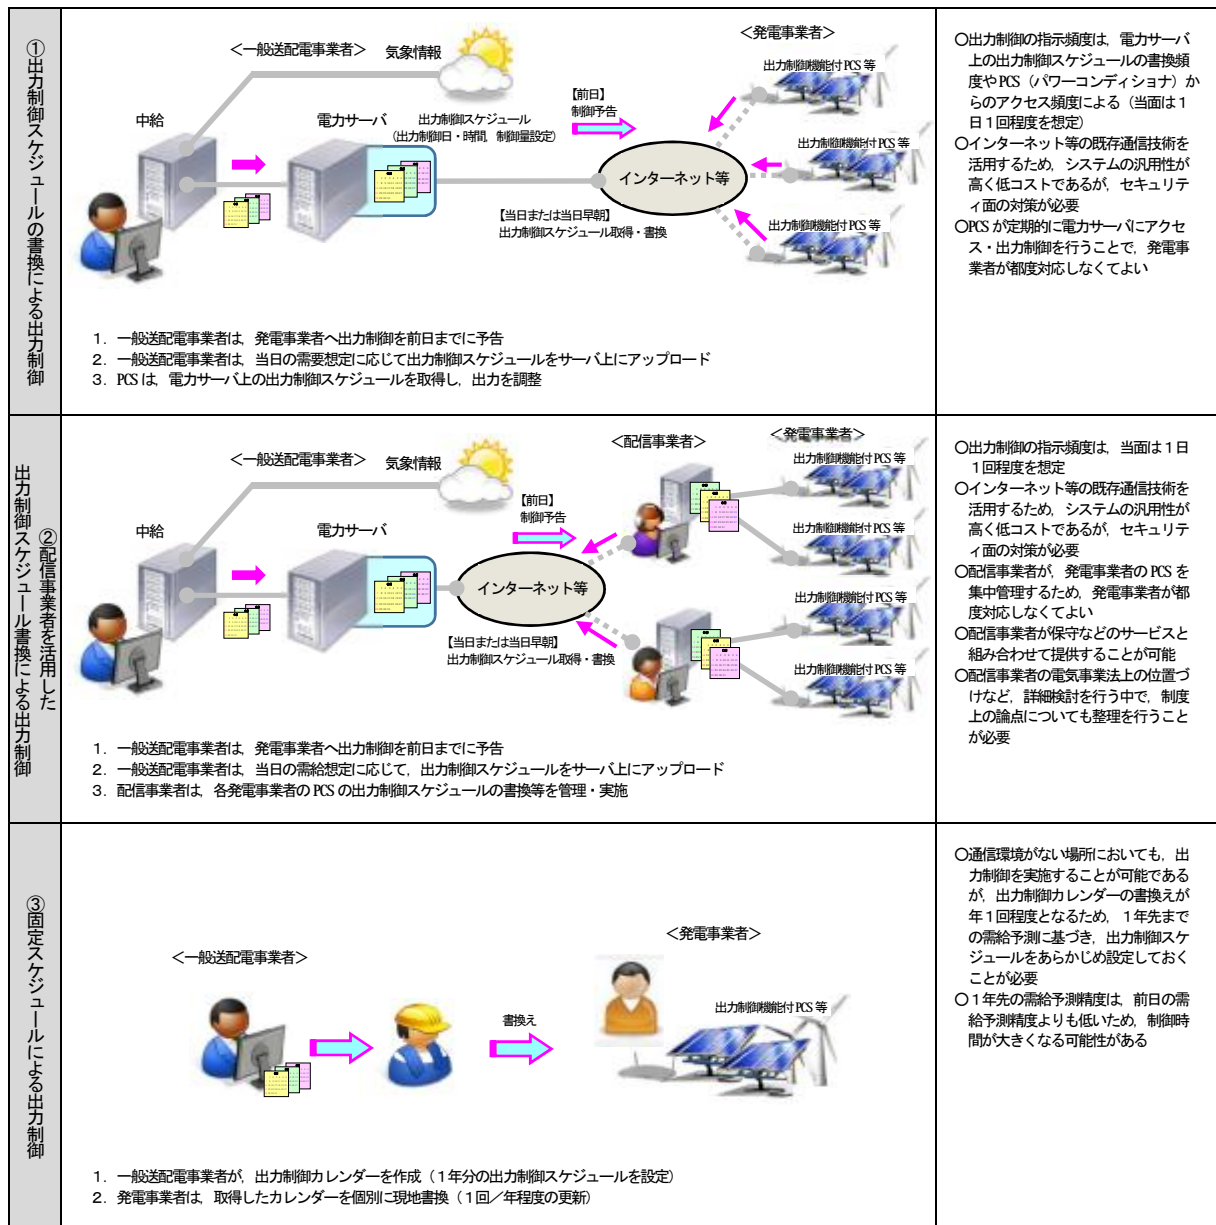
| | | |
|---|---|---|
| ①出力制御スケジュールの書換による出力制御 | ＜一般送配電事業者＞ 気象情報 中給 電力サーバ 出力制御スケジュール（出力制御日・時間、制御量設定） 【前日】制御予告 インターネット等 【当日または当日早朝】出力制御スケジュール取得・書換 ＜発電事業者＞ 出力制御機能付PCS等 出力制御機能付PCS等 出力制御機能付PCS等<br>1. 一般送配電事業者は、発電事業者へ出力制御を前日までに予告<br>2. 一般送配電事業者は、当日の需要想定に応じて出力制御スケジュールをサーバ上にアップロード<br>3. PCSは、電力サーバ上の出力制御スケジュールを取得し、出力を調整 | ○出力制御の指示頻度は、電力サーバ上の出力制御スケジュールの書換頻度やPCS（パワーコンディショナ）からのアクセス頻度による（当面は1日1回程度を想定）<br>○インターネット等の既存通信技術を活用するため、システムの汎用性が高く低コストであるが、セキュリティ面の対策が必要<br>○PCSが定期的に電力サーバにアクセス・出力制御を行うことで、発電事業者が都度対応しなくてよい |
| ②配信事業者を活用した出力制御スケジュール書換による出力制御 | ＜一般送配電事業者＞ 気象情報 中給 電力サーバ 【前日】制御予告 インターネット等 【当日または当日早朝】出力制御スケジュール取得・書換 ＜配信事業者＞ ＜発電事業者＞ 出力制御機能付PCS等 出力制御機能付PCS等 出力制御機能付PCS等 出力制御機能付PCS等<br>1. 一般送配電事業者は、発電事業者へ出力制御を前日までに予告<br>2. 一般送配電事業者は、当日の需給想定に応じて、出力制御スケジュールをサーバ上にアップロード<br>3. 配信事業者は、各発電事業者のPCSの出力制御スケジュールの書換等を管理・実施 | ○出力制御の指示頻度は、当面は1日1回程度を想定<br>○インターネット等の既存通信技術を活用するため、システムの汎用性が高く低コストであるが、セキュリティ面の対策が必要<br>○配信事業者が、発電事業者のPCSを集中管理するため、発電事業者が都度対応しなくてよい<br>○配信事業者が保守などのサービスと組み合わせて提供することが可能<br>○配信事業者の電気事業法上の位置づけなど、詳細検討を行う中で、制度上の論点についても整理を行うことが必要 |
| ③固定スケジュールによる出力制御 | ＜一般送配電事業者＞ 書換え ＜発電事業者＞ 出力制御機能付PCS等<br>1. 一般送配電事業者が、出力制御カレンダーを作成（1年分の出力制御スケジュールを設定）<br>2. 発電事業者は、取得したカレンダーを個別に現地書換（1回／年程度の更新） | ○通信環境がない場所においても、出力制御を実施することが可能であるが、出力制御カレンダーの書換えが年1回程度となるため、1年先までの需給予測に基づき、出力制御スケジュールをあらかじめ設定しておくことが必要<br>○1年先の需給予測精度は、前日の需給予測精度よりも低いため、制御時間が大きくなる可能性がある |